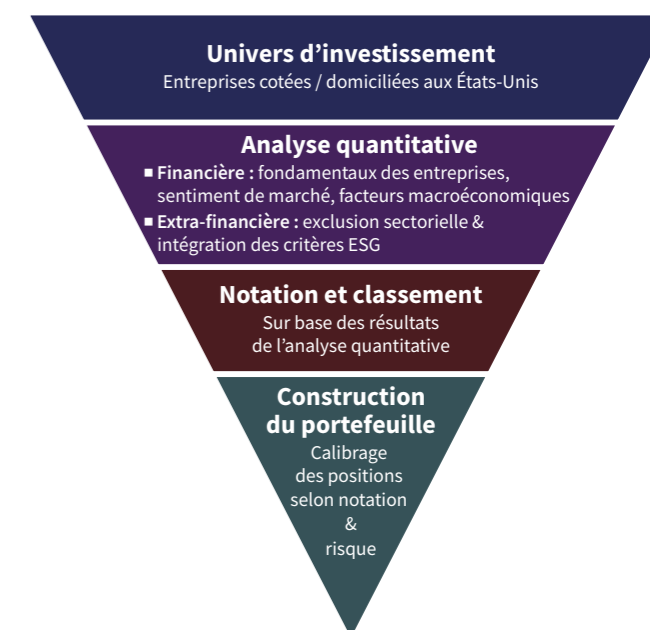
Univers d’investissement
Entreprises cotées / domiciliées aux États-Unis

Analyse quantitative
■ Financière : fondamentaux des entreprises, sentiment de marché, facteurs macroéconomiques
■ Extra-financière : exclusion sectorielle & intégration des critères ESG

Notation et classement
Sur base des résultats de l’analyse quantitative

Construction du portefeuille
Calibrage des positions selon notation & risque